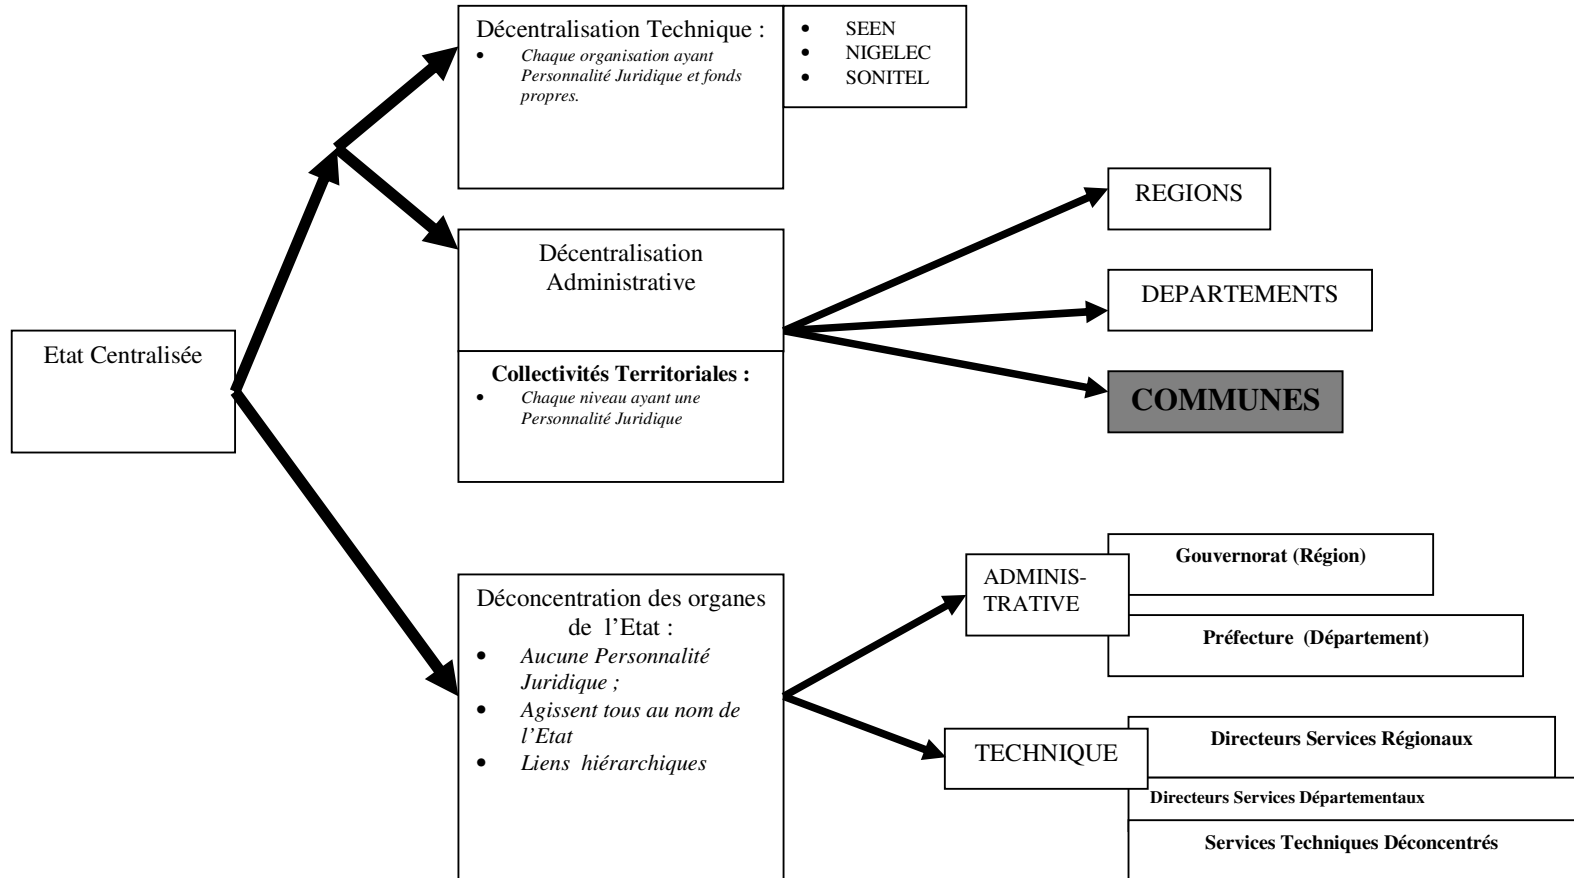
Etat Centralisée

Décentralisation Technique :
- Chaque organisation ayant Personnalité Juridique et fonds propres.

- SEEN
- NIGELEC
- SONITEL

Décentralisation Administrative

Collectivités Territoriales :
- Chaque niveau ayant une Personnalité Juridique

REGIONS

DEPARTEMENTS

COMMUNES

Déconcentration des organes de l'Etat :
- Aucune Personnalité Juridique ;
- Agissent tous au nom de l'Etat
- Liens hiérarchiques

ADMINISTRATIVE

Gouvernorat (Région)

Préfecture (Département)

TECHNIQUE

Directeurs Services Régionaux

Directeurs Services Départementaux

Services Techniques Déconcentrés